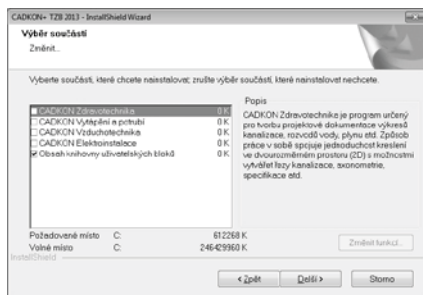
CADKON+ TZB 2013 - InstallShield Wizard

Výběr součástí
Změnit...

Vyberte součásti, které chcete nainstalovat; zrušte výběr součástí, které nainstalovat nechcete.

| | |
|---|---|
| CADKON Zdravotechnika | 0 K |
| CADKON Vytápění a potrubí | 0 K |
| CADKON Vzduchotechnika | 0 K |
| CADKON Elektroinstalace | 0 K |
| Obsah knihovny uživatelských bloků | 0 K |

Popis
CADKON Zdravotechnika je program určený pro tvorbu projektové dokumentace výkresů kanalizace, rozvodů vody, plynu atd. Způsob práce v sobě spojuje jednoduchost kreslení ve dvourozměrném prostoru (2D) s možností vytvářet řezy kanalizace, axonometrie, specifikace atd.

Požadované místo C: 612268 K
Volné místo C: 246429960 K

Změnit funkci...

InstallShield

< Zpět Další > Storno